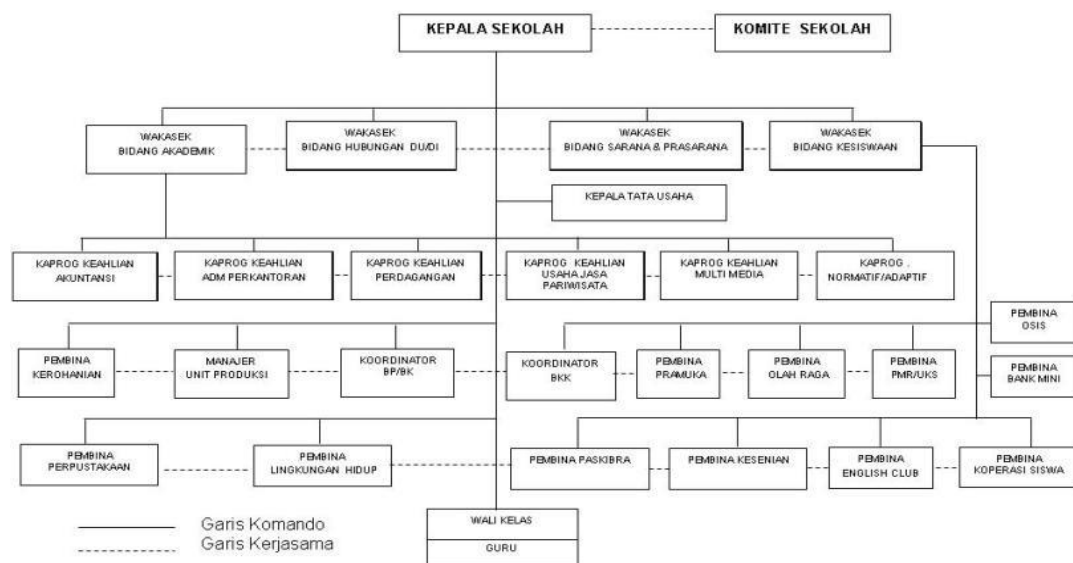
KEPALA SEKOLAH

KOMITE SEKOLAH

WAKASEK BIDANG AKADEMIK

WAKASEK BIDANG HUBUNGAN DU/DI

WAKASEK BIDANG SARANA & PRASARANA

WAKASEK BIDANG KESISWAAN

KEPALA TATA USAHA

KAPROG KEAHLIAN AKUNTANSI

KAPROG KEAHLIAN ADM PERKANTORAN

KAPROG KEAHLIAN PERDAGANGAN

KAPROG KEAHLIAN USAHA JASA PARIWISATA

KAPROG KEAHLIAN MULTI MEDIA

KAPROG . NORMATIF/ADAPTIF

PEMBINA OSIS

PEMBINA KEROHANIAN

MANAJER UNIT PRODUKSI

KOORDINATOR BP/BK

KOORDINATOR BKK

PEMBINA PRAMUKA

PEMBINA OLAH RAGA

PEMBINA PMR/UKS

PEMBINA BANK MINI

PEMBINA PERPUSTAKAAN

PEMBINA LINGKUNGAN HIDUP

PEMBINA PASKIBRA

PEMBINA KESENIAN

PEMBINA ENGLISH CLUB

PEMBINA KOPERASI SISWA

Garis Komando
Garis Kerjasama

WALI KELAS

GURU